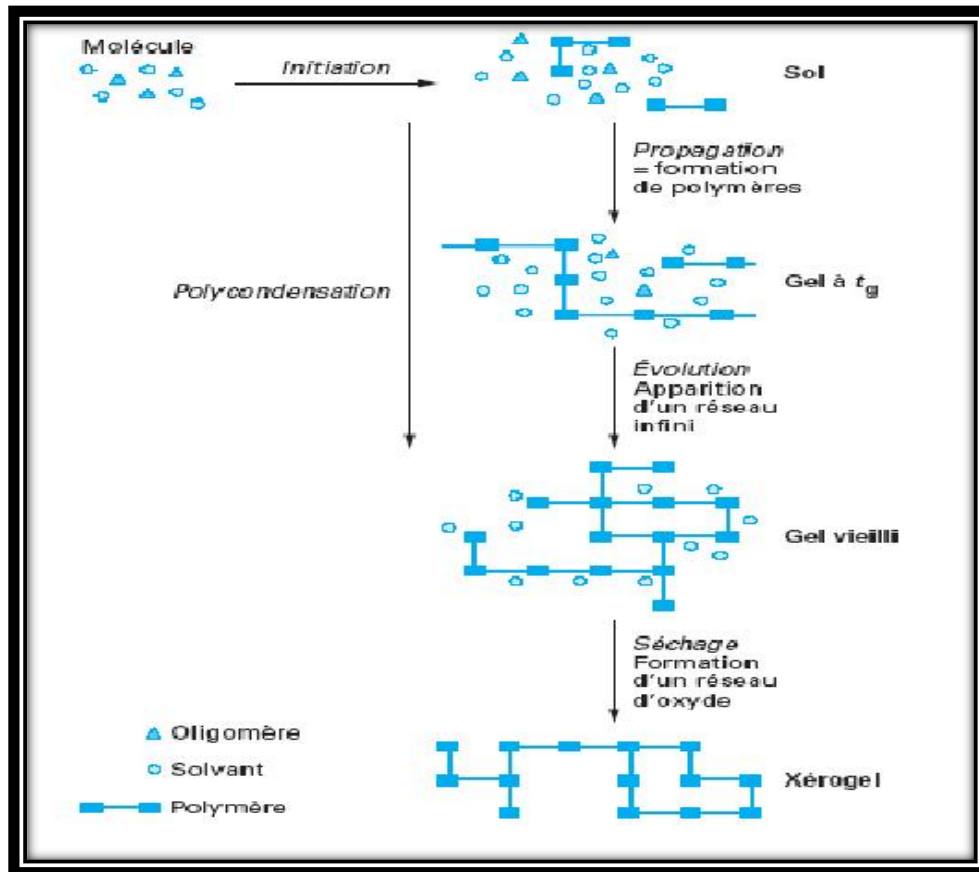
Molécule

Initiation

Sol

Propagation = formation de polymères

Polycondensation

Gel à $t_g$

Évolution Apparition d'un réseau infini

Gel vieilli

Séchage Formation d'un réseau d'oxyde

Oligomère

Solvant

Polymère

Xérogel